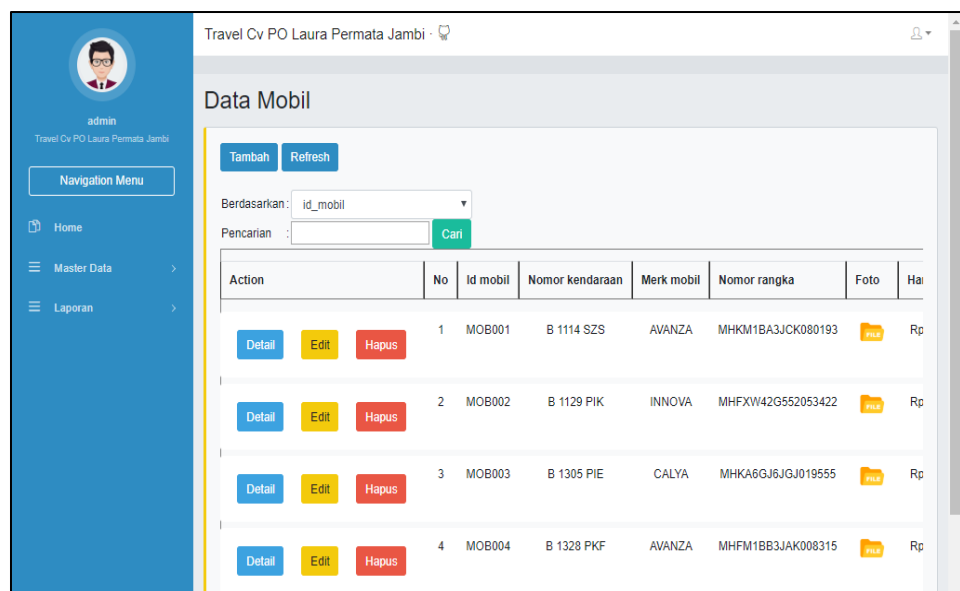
admin
Travel Cv PO Laura Permata Jambi

Navigation Menu

Home
Master Data
Laporan

Travel Cv PO Laura Permata Jambi ·

Data Mobil

Tambah Refresh

Berdasarkan : id_mobil
Pencarian : Cari

| Action | No | Id mobil | Nomor kendaraan | Merk mobil | Nomor rangka | Foto | Ha |
|---|---|---|---|---|---|---|---|
| Detail Edit Hapus | 1 | MOB001 | B 1114 SZS | AVANZA | MHKM1BA3JCK080193 | FILE | Rp |
| Detail Edit Hapus | 2 | MOB002 | B 1129 PIK | INNOVA | MHFXW42G552053422 | FILE | Rp |
| Detail Edit Hapus | 3 | MOB003 | B 1305 PIE | CALYA | MHKA6GJ6JGJ019555 | FILE | Rp |
| Detail Edit Hapus | 4 | MOB004 | B 1328 PKF | AVANZA | MHFM1BB3JAK008315 | FILE | Rp |